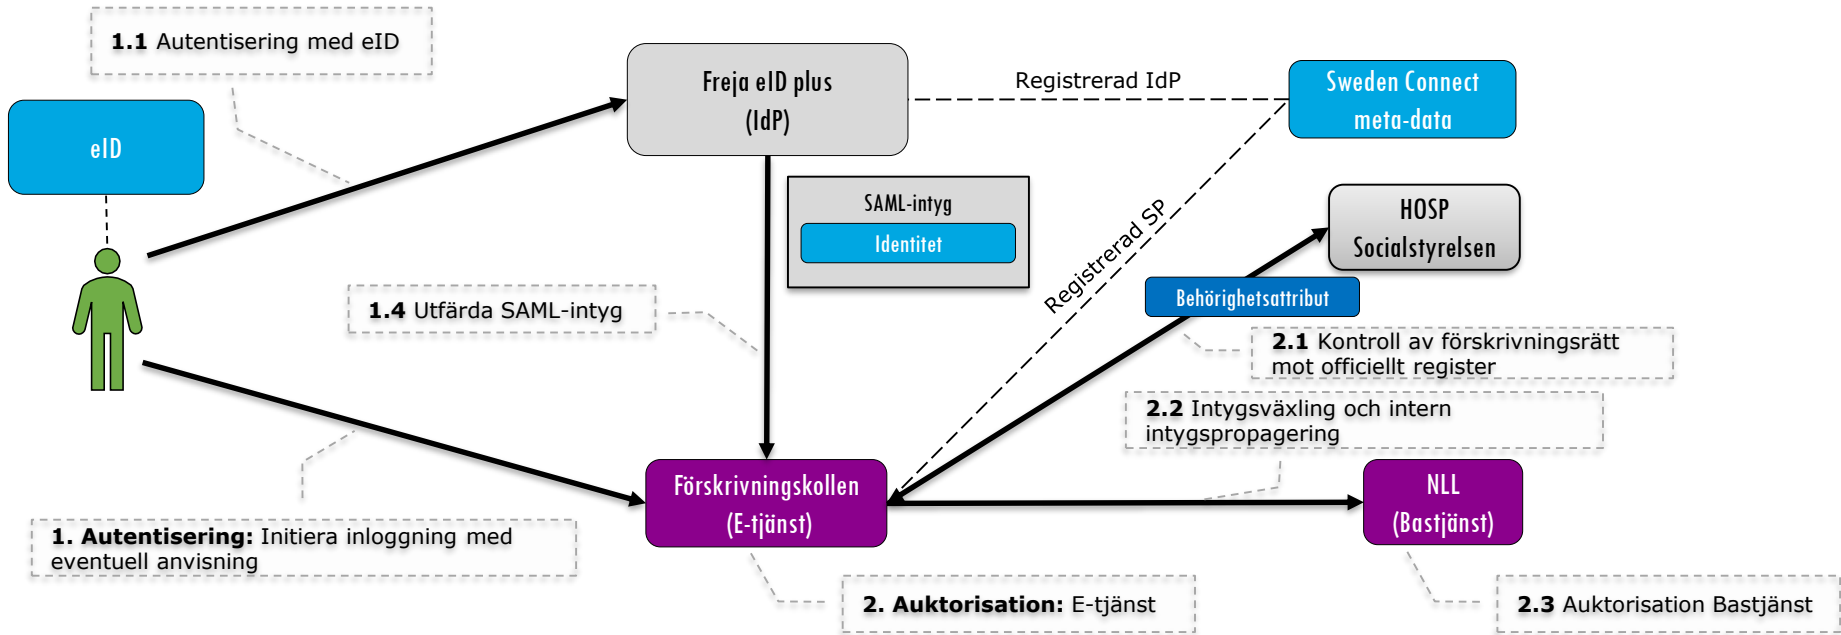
**1.1** Autentisering med eID

eID

Freja eID plus
(IdP)

Registrerad IdP

Sweden Connect
meta-data

SAML-intyg
Identitet

Registrerad SP

HOSP
Socialstyrelsen

Behörighetsattribut

**1.4** Utfärda SAML-intyg

**2.1** Kontroll av förskrivningsrätt mot officiellt register

**2.2** Intygsväxling och intern intygspropagering

Förskrivningskollen
(E-tjänst)

NLL
(Bastjänst)

**1. Autentisering:** Initiera inloggning med eventuell anvisning

**2. Auktorisation:** E-tjänst

**2.3** Auktorisation Bastjänst